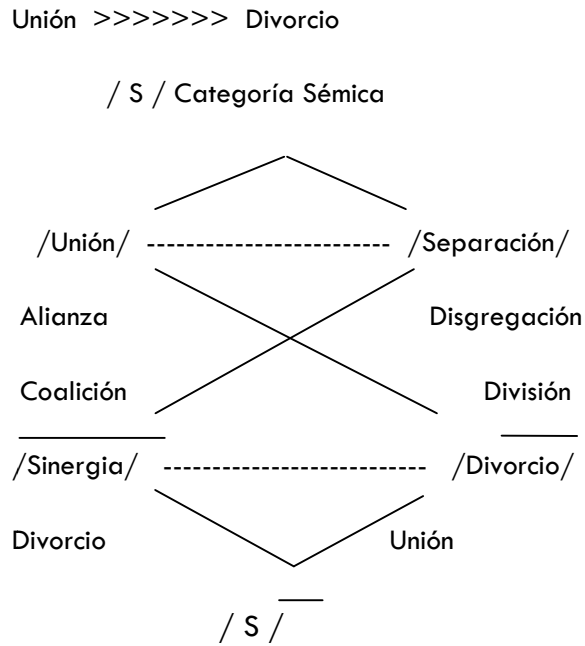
Unión >>>>>>> Divorcio

/ S / Categoría Sémica

/Unión/ ------------------------ /Separación/

Alianza

Disgregación

Coalición

División

/$\overline{\text{Sinergia}}$/ ------------------------- /$\overline{\text{Divorcio}}$/

Divorcio

Unión

/ $\overline{S}$ /